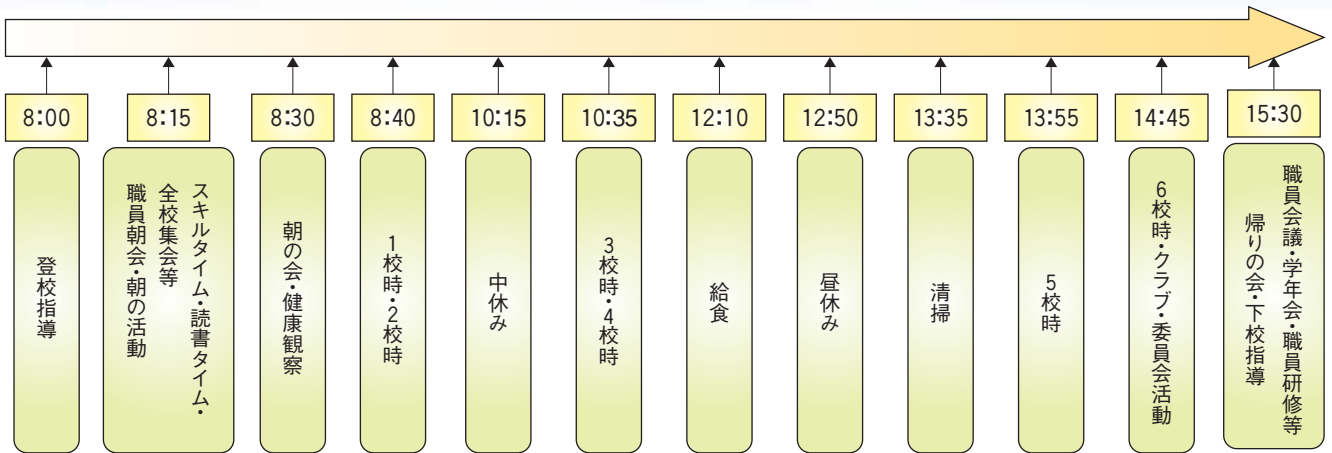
8:00
登校指導

8:15
スキルタイム・読書タイム・全校集会等
職員朝会・朝の活動

8:30
朝の会・健康観察

8:40
1校時・2校時

10:15
中休み

10:35
3校時・4校時

12:10
給食

12:50
昼休み

13:35
清掃

13:55
5校時

14:45
6校時・クラブ・委員会活動

15:30
職員会議・学年会・職員研修等
帰りの会・下校指導